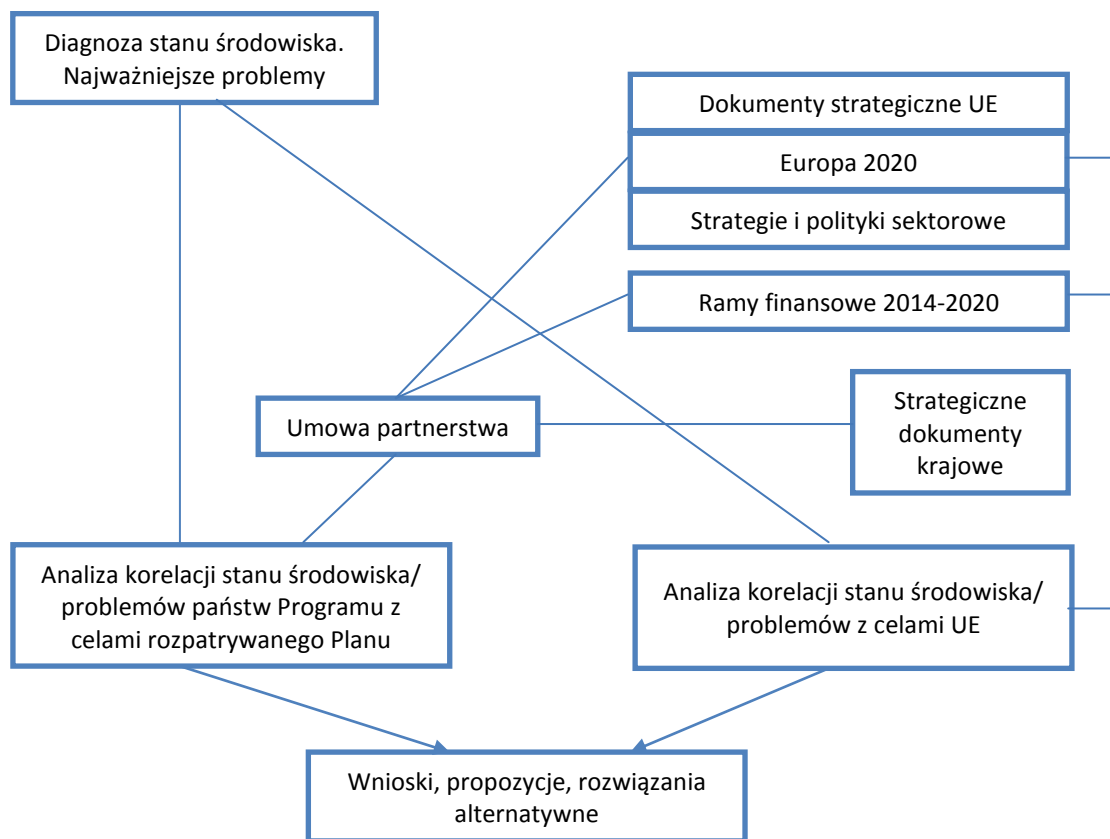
Diagnoza stanu środowiska. Najważniejsze problemy

Dokumenty strategiczne UE

Europa 2020

Strategie i polityki sektorowe

Ramy finansowe 2014-2020

Umowa partnerstwa

Strategiczne dokumenty krajowe

Analiza korelacji stanu środowiska/ problemów państw Programu z celami rozpatrywanego Planu

Analiza korelacji stanu środowiska/ problemów z celami UE

Wnioski, propozycje, rozwiązania alternatywne